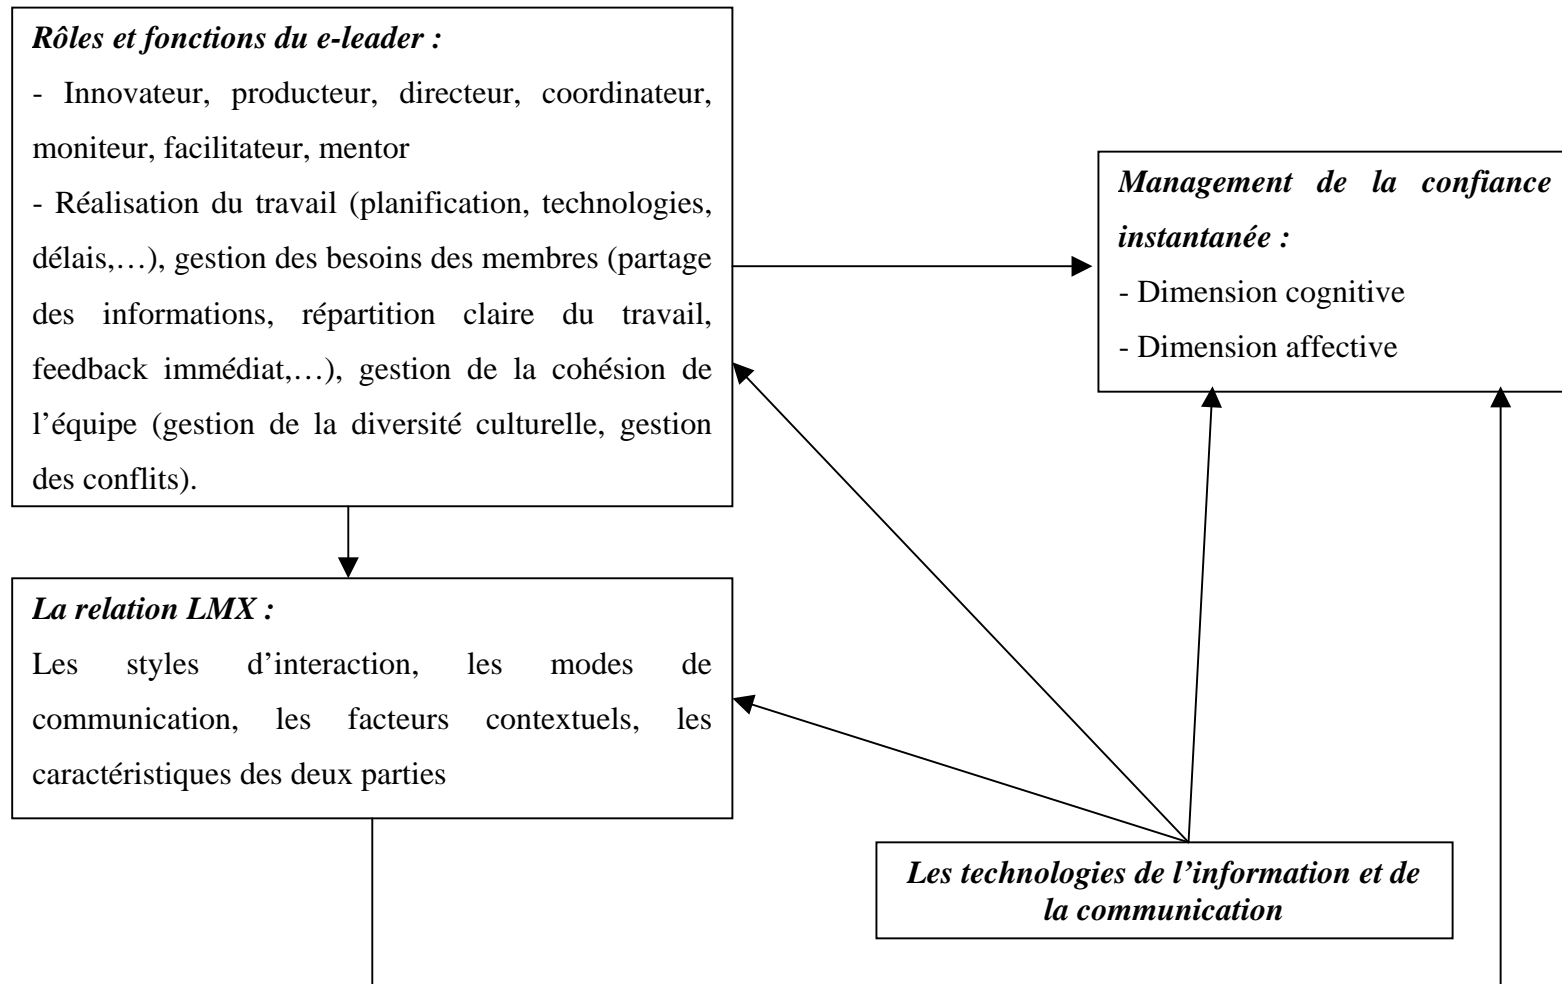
*Rôles et fonctions du e-leader :*

- Innovateur, producteur, directeur, coordinateur, moniteur, facilitateur, mentor

- Réalisation du travail (planification, technologies, délais,…), gestion des besoins des membres (partage des informations, répartition claire du travail, feedback immédiat,…), gestion de la cohésion de l'équipe (gestion de la diversité culturelle, gestion des conflits).

*Management de la confiance instantanée :*

- Dimension cognitive

- Dimension affective

*La relation LMX :*

Les styles d'interaction, les modes de communication, les facteurs contextuels, les caractéristiques des deux parties

*Les technologies de l'information et de la communication*